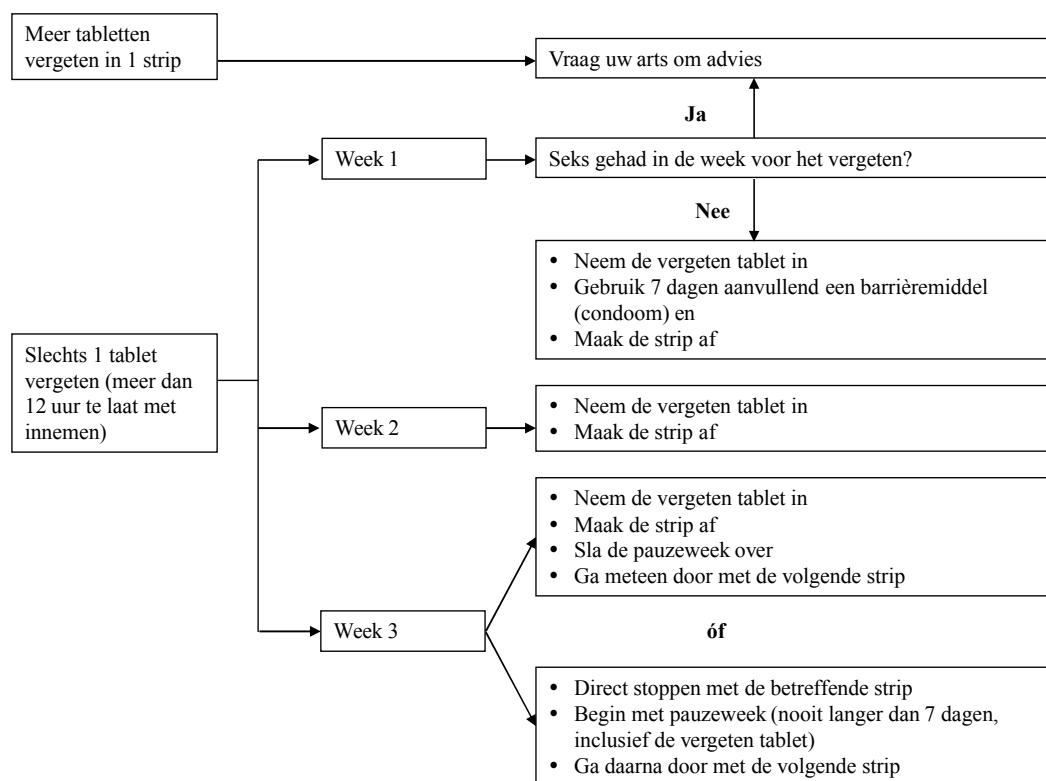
Meer tabletten vergeten in 1 strip

Vraag uw arts om advies

Ja

Week 1

Seks gehad in de week voor het vergeten?

Nee

• Neem de vergeten tablet in
• Gebruik 7 dagen aanvullend een barrièremiddel (condoom) en
• Maak de strip af

Slechts 1 tablet vergeten (meer dan 12 uur te laat met innemen)

Week 2

• Neem de vergeten tablet in
• Maak de strip af

• Neem de vergeten tablet in
• Maak de strip af
• Sla de pauzeweek over
• Ga meteen door met de volgende strip

Week 3

óf

• Direct stoppen met de betreffende strip
• Begin met pauzeweek (nooit langer dan 7 dagen, inclusief de vergeten tablet)
• Ga daarna door met de volgende strip